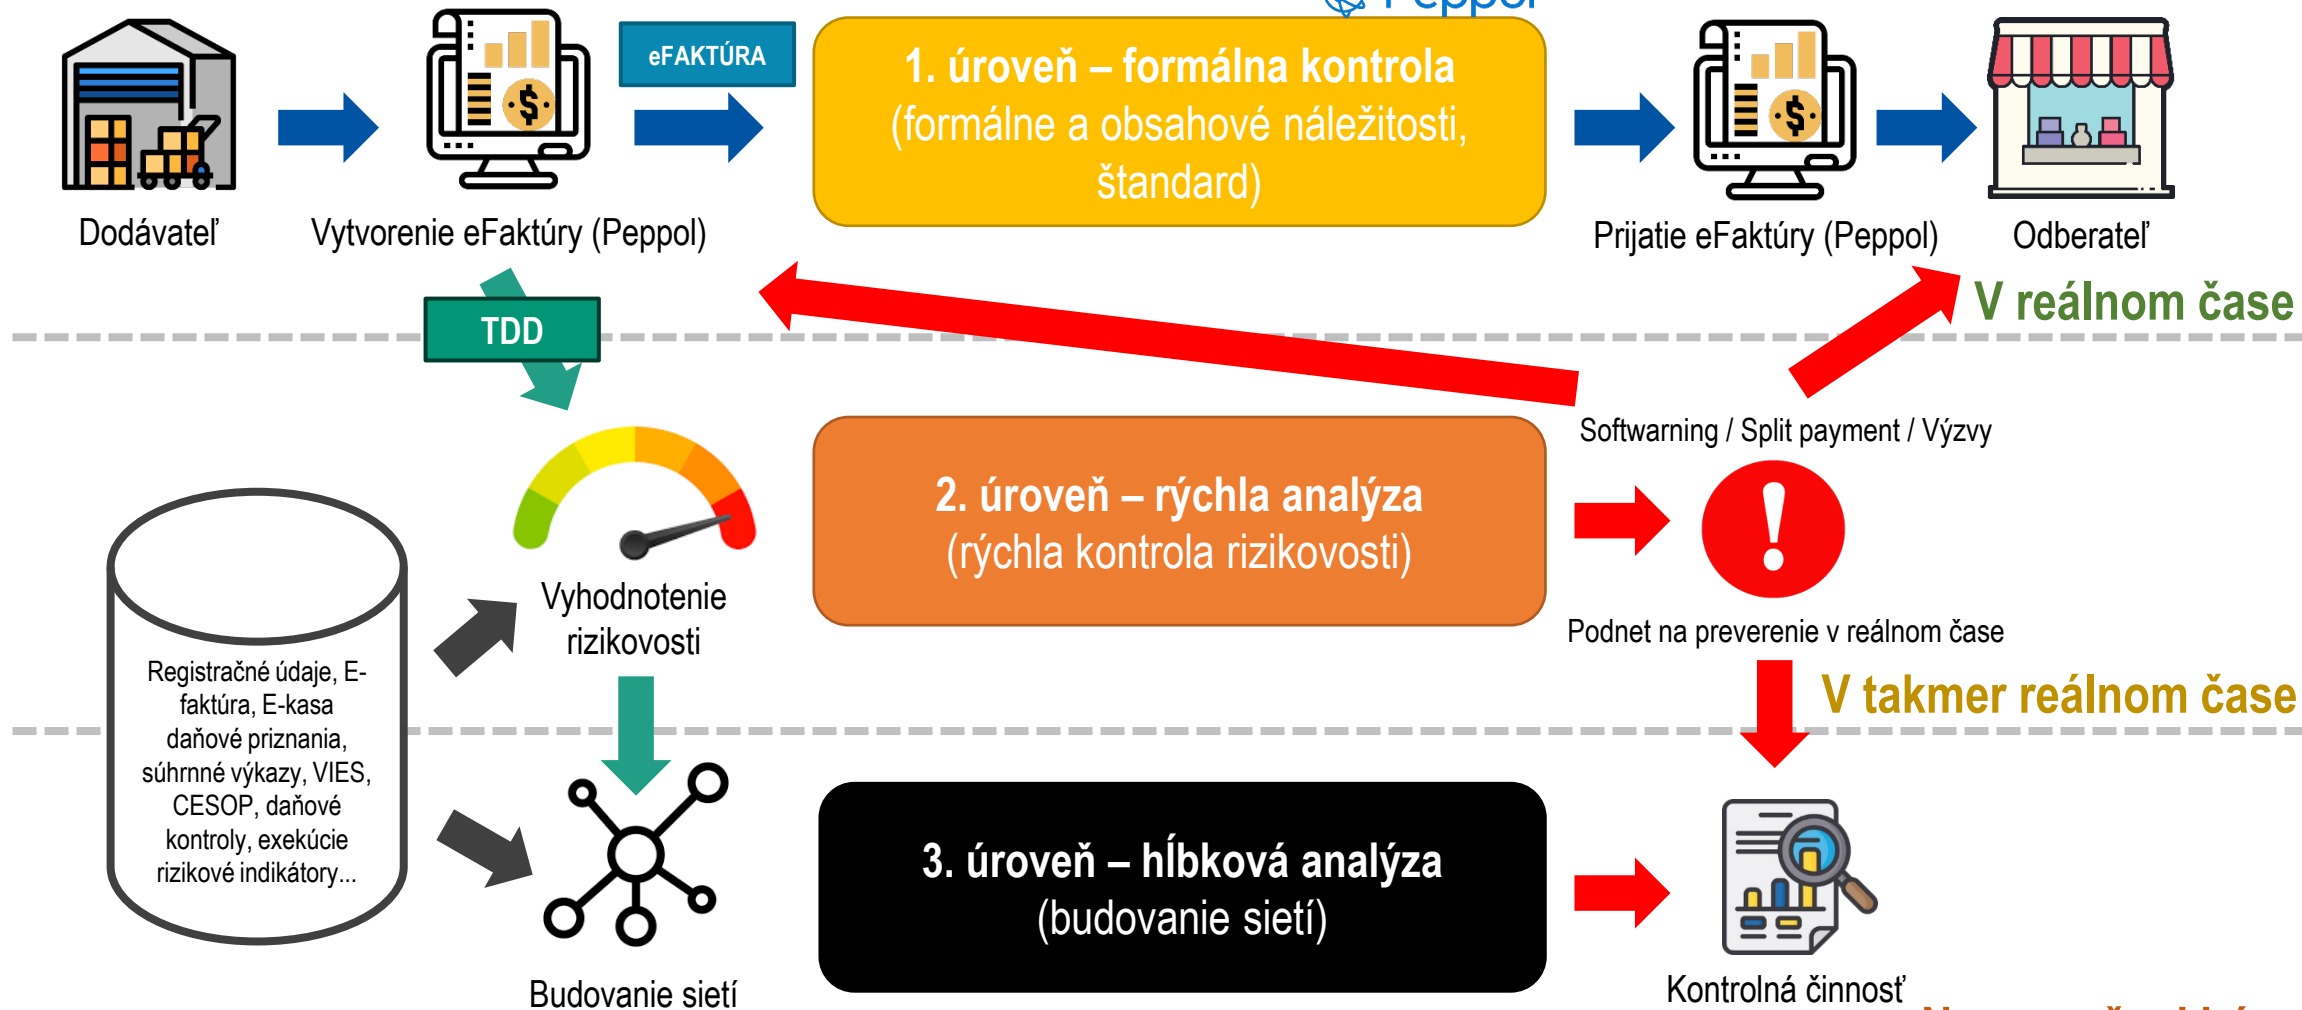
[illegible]

Dodávateľ

Vytvorenie eFaktúry (Peppol)

eFAKTÚRA

1. úroveň – formálna kontrola (formálne a obsahové náležitosti, štandard)

Prijatie eFaktúry (Peppol)

Odberateľ

V reálnom čase

TDD

Softwarning / Split payment / Výzvy

2. úroveň – rýchla analýza (rýchla kontrola rizikovosti)

Podnet na preverenie v reálnom čase

Vyhodnotenie rizikovosti

Registračné údaje, E-faktúra, E-kasa daňové priznania, súhrnné výkazy, VIES, CESOP, daňové kontroly, exekúcie rizikové indikátory...

V takmer reálnom čase

3. úroveň – hĺbková analýza (budovanie sietí)

Budovanie sietí

Kontrolná činnosť

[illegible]